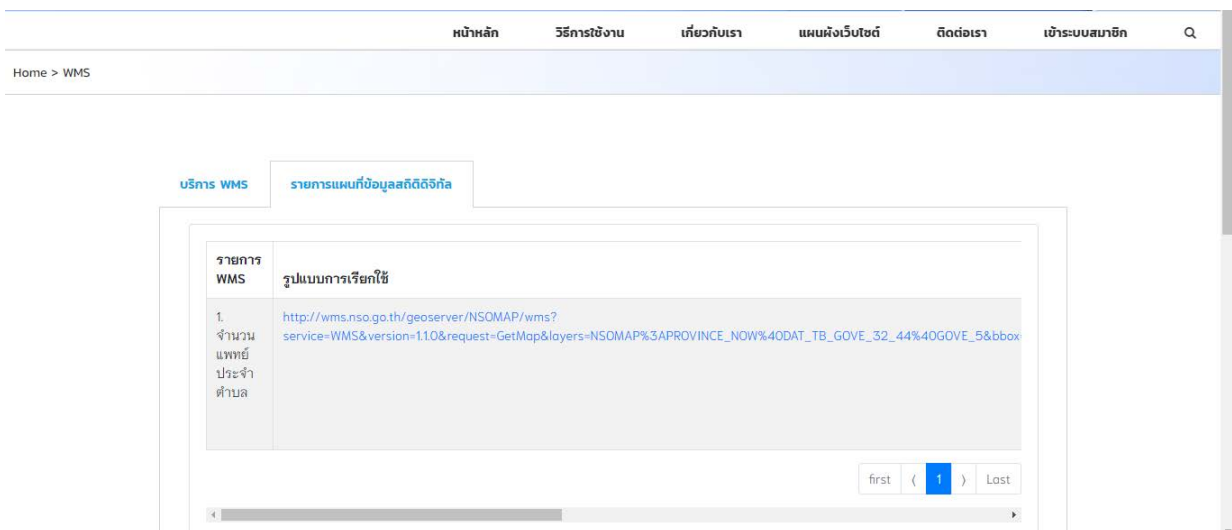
หน้าหลัก วิธีการใช้งาน เกี่ยวกับเรา แผนผังเว็บไซต์ ติดต่อเรา เข้าระบบสมาชิก

Home > WMS

บริการ WMS รายการแผนที่ข้อมูลสถิติดิจิทัล

| รายการ WMS | รูปแบบการเรียกใช้ |
|---|---|
| 1. จำนวนแพทย์ประจำตำบล | http://wms.nso.go.th/geoserver/NSOMAP/wms?service=WMS&version=1.1.0&request=GetMap&layers=NSOMAP%3APROVINCE_NOW%40DAT_TB_GOVE_32_44%40GOVE_5&bbox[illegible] |

first ⟨ 1 ⟩ Last